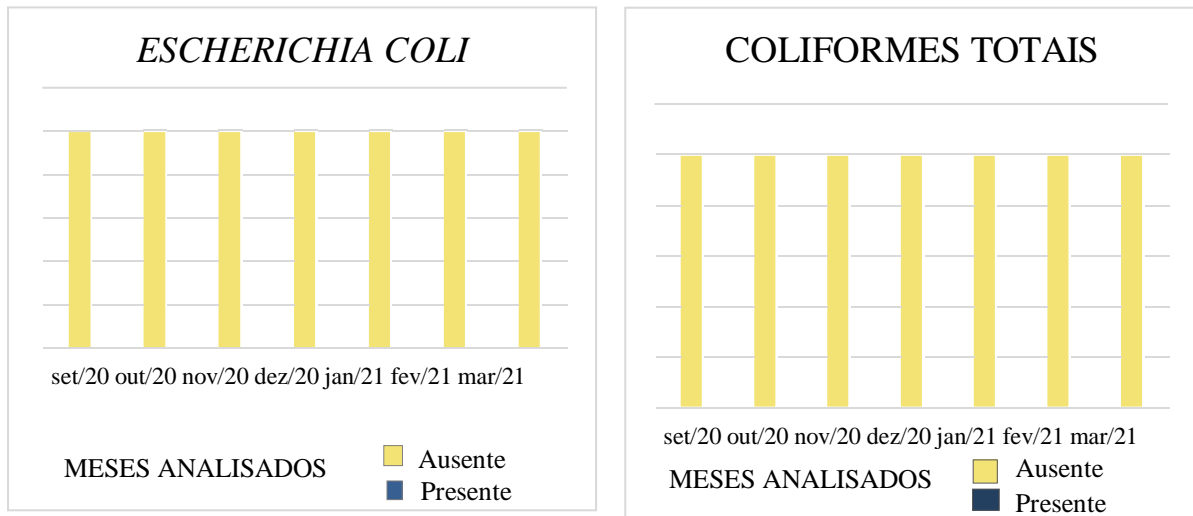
ESCHERICHIA COLI

set/20 out/20 nov/20 dez/20 jan/21 fev/21 mar/21

MESES ANALISADOS

Ausente
Presente

COLIFORMES TOTAIS

set/20 out/20 nov/20 dez/20 jan/21 fev/21 mar/21

MESES ANALISADOS

Ausente
Presente